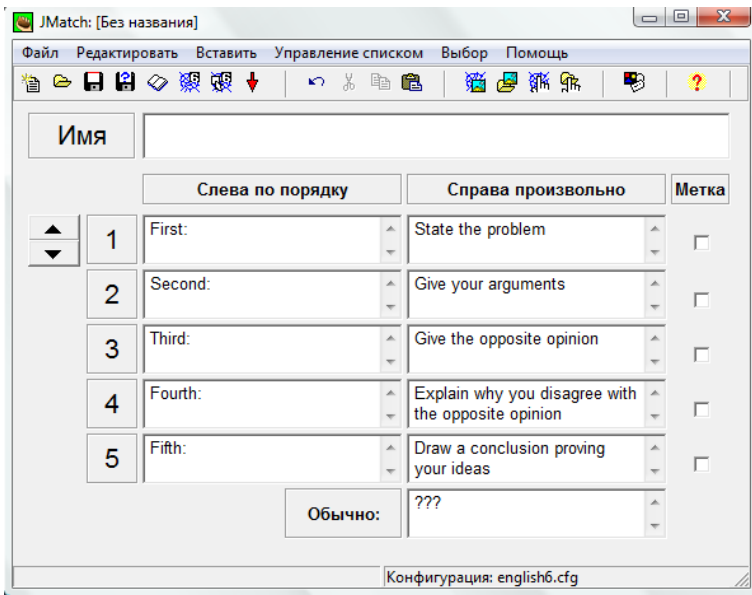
JMatch: [Без названия]

Файл Редактировать Вставить Управление списком Выбор Помощь

Имя

| | Слева по порядку | Справа произвольно | Метка |
|---|---|---|---|
| 1 | First: | State the problem | |
| 2 | Second: | Give your arguments | |
| 3 | Third: | Give the opposite opinion | |
| 4 | Fourth: | Explain why you disagree with the opposite opinion | |
| 5 | Fifth: | Draw a conclusion proving your ideas | |

Обычно: ???

Конфигурация: english6.cfg